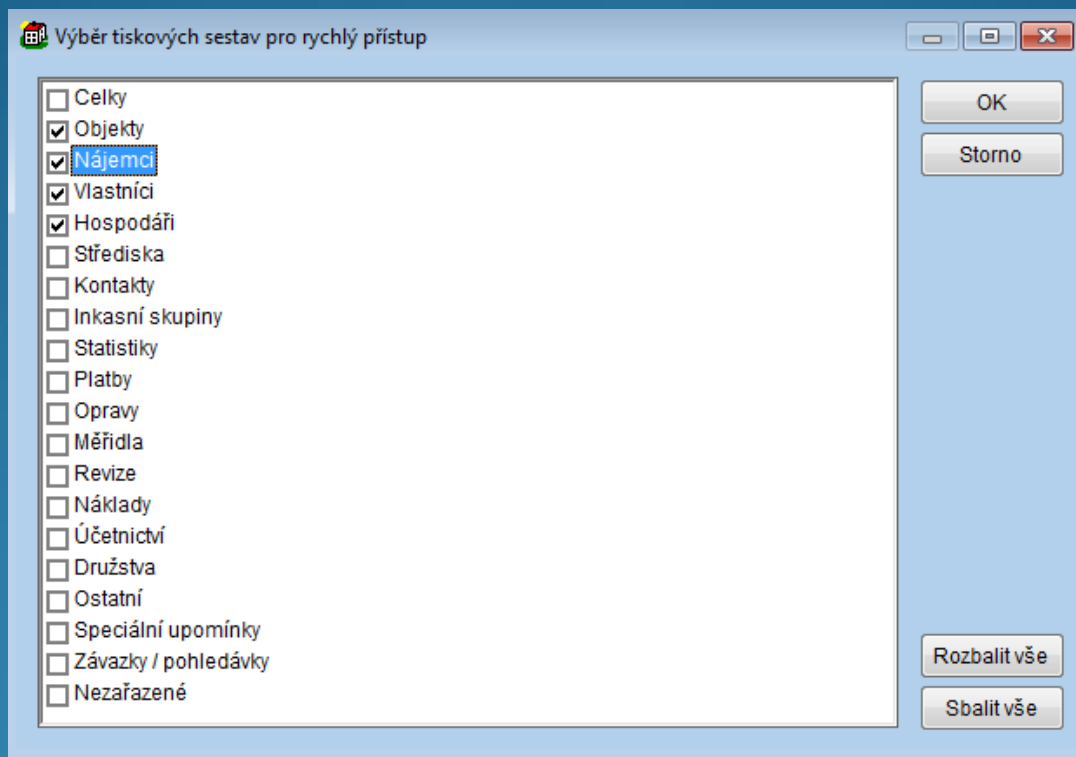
Výběr tiskových sestav pro rychlý přístup

Celky
Objekty
Nájemci
Vlastníci
Hospodáři
Střediska
Kontakty
Inkasní skupiny
Statistiky
Platby
Opravy
Měřidla
Revize
Náklady
Účetnictví
Družstva
Ostatní
Speciální upomínky
Závazky / pohledávky
Nezařazené

OK
Storno
Rozbalit vše
Sbalit vše